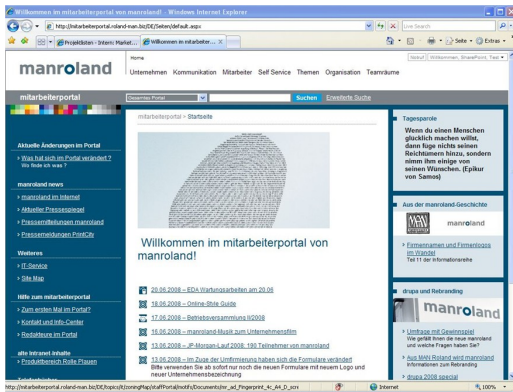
Willkommen im mitarbeiterportal von manroland! - Windows Internet Explorer

http://intarbeiterportal.roland-man.biz/DE/Seiten/default.aspx

Live Search

Projektlisten - Intern: Market...

Willkommen im mitarbeiter...

Seite

Extras

Home

manroland

Unternehmen Kommunikation Mitarbeiter Self Service Themen Organisation Teamräume

Willkommen, SharePoint, Test

mitarbeiterportal

Gesamtes Portal

Suchen

Erweiterte Suche

mitarbeiterportal > Startseite

Aktuelle Änderungen im Portal

› Was hat sich im Portal verändert? Wo finde ich was ?

manroland news

› manroland im Internet

› Aktueller Pressespiegel

› Pressemitteilungen manroland

› Pressemeldungen PrintCity

Weiteres

› IT-Service

› Site Map

Hilfe zum mitarbeiterportal

› Zum ersten Mal im Portal?

› Kontakt und Info-Center

› Redakteure im Portal

alte Intranet-Inhalte

› Produktbereich Rolle Plauen

Willkommen im mitarbeiterportal von manroland!

20.06.2008 – EDA Wartungsarbeiten am 20.06

18.06.2008 – Online-Style Guide

17.06.2008 – Betriebsversammlung II/2008

16.06.2008 – manroland-Musik zum Unternehmensfilm

13.06.2008 – JP-Morgan-Lauf 2008: 190 Teilnehmer von manroland

13.06.2008 – Im Zuge der Umfirmierung haben sich die Formulare verändert
Bitte verwenden Sie ab sofort nur noch die neuen Formulare mit neuem Logo und neuer Unternehmensbezeichnung

Tagesparole

Wenn du einen Menschen glücklich machen willst, dann füge nichts seinen Reichtümern hinzu, sondern nimm ihm einige von seinen Wünschen. (Epikur von Samos)

Aus der manroland-Geschichte

manroland

› Firmennamen und Firmenlogos im Wandel
Teil 11 der Informationsreihe

drupa und Rebranding

manroland

› Umfrage mit Gewinnspiel
Wie gefällt Ihnen die neue manroland und welche Fragen haben Sie?

› Aus MAN Roland wird manroland
Informationen zum Rebranding

› drupa 2008 special

http://mitarbeiterportal.roland-man.biz/DE/topics/it/zoningMap/staffPortal/notify/Documents/mr_ad_Fingerprint_4c_A4_D_scre

Internet

100%